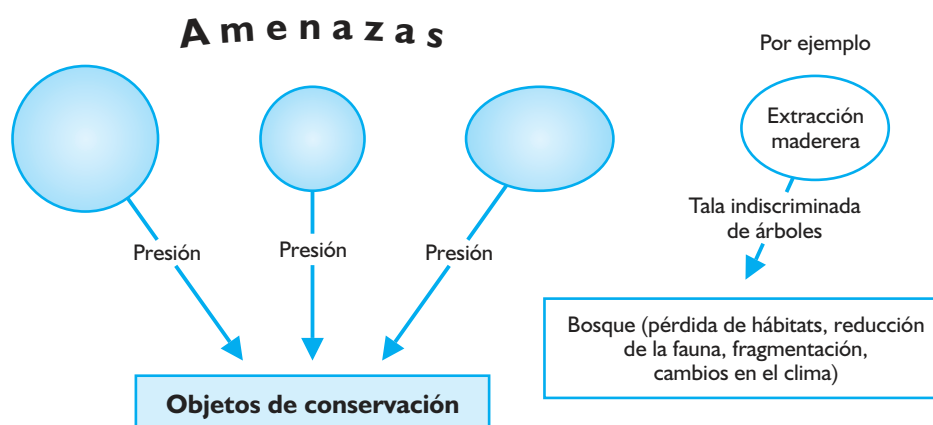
Amenazas

Presión

Presión

Presión

Objetos de conservación

Por ejemplo

Extracción maderera

Tala indiscriminada de árboles

Bosque (pérdida de hábitats, reducción de la fauna, fragmentación, cambios en el clima)